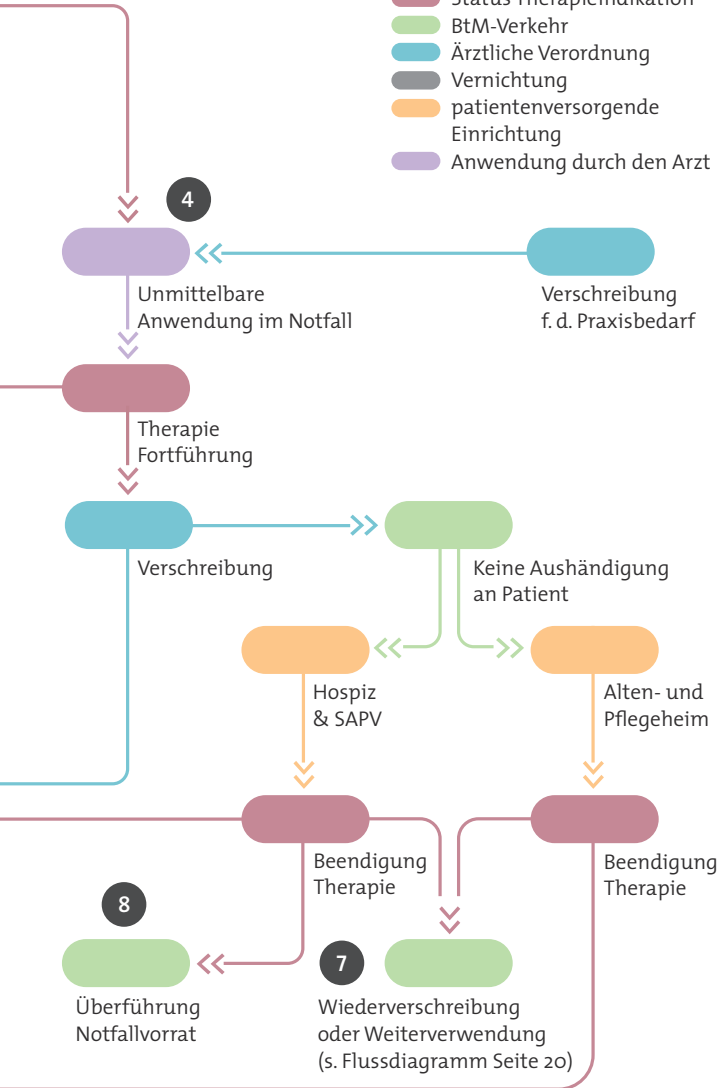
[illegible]
BtM-Verkehr
Ärztliche Verordnung
Vernichtung
patientenversorgende Einrichtung
Anwendung durch den Arzt

4

Unmittelbare Anwendung im Notfall

Verschreibung f. d. Praxisbedarf

Therapie Fortführung

Verschreibung

Keine Aushändigung an Patient

Hospiz & SAPV

Alten- und Pflegeheim

Beendigung Therapie

Beendigung Therapie

8

7

Überführung Notfallvorrat

Wiederverschreibung oder Weiterverwendung (s. Flussdiagramm Seite 20)